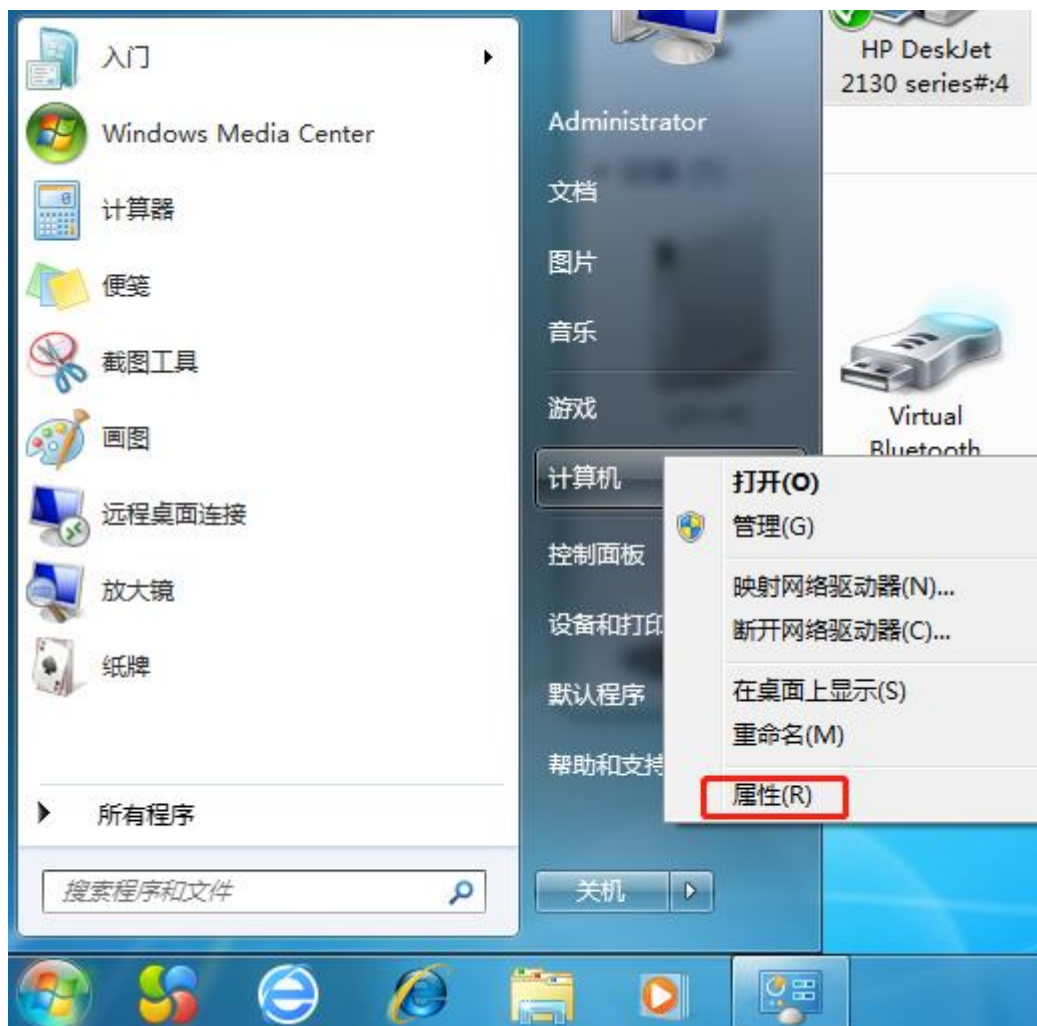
入门
Windows Media Center
计算器
便笺
截图工具
画图
远程桌面连接
放大镜
纸牌
所有程序
搜索程序和文件

Administrator
文档
图片
音乐
游戏
计算机
控制面板
设备和打印
默认程序
帮助和支持
关机

HP DeskJet 2130 series#:4
Virtual Bluetooth

打开(O)
管理(G)
映射网络驱动器(N)...
断开网络驱动器(C)...
在桌面上显示(S)
重命名(M)
属性(R)